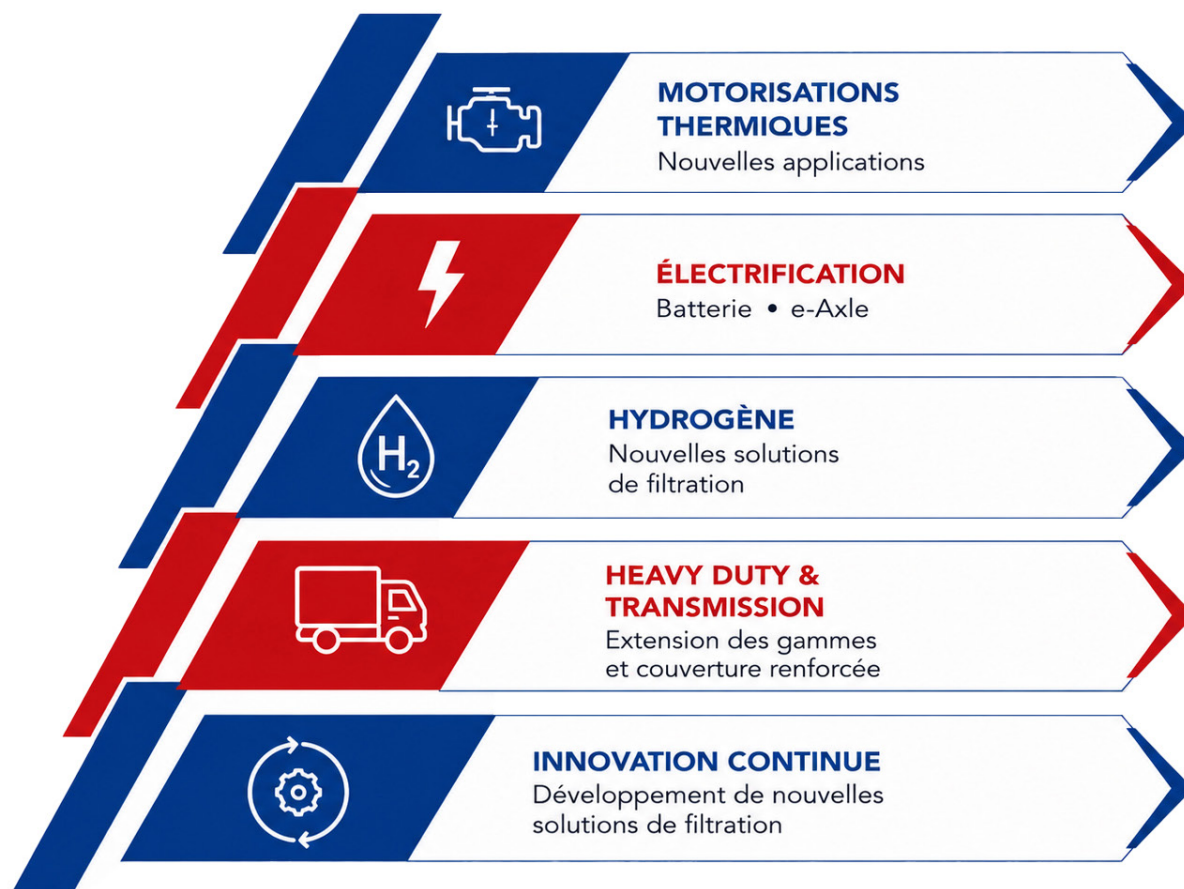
MOTORISATIONS THERMIQUES
Nouvelles applications

ÉLECTRIFICATION
Batterie • e-Axle

$H_2$

HYDROGÈNE
Nouvelles solutions de filtration

HEAVY DUTY & TRANSMISSION
Extension des gammes et couverture renforcée

INNOVATION CONTINUE
Développement de nouvelles solutions de filtration